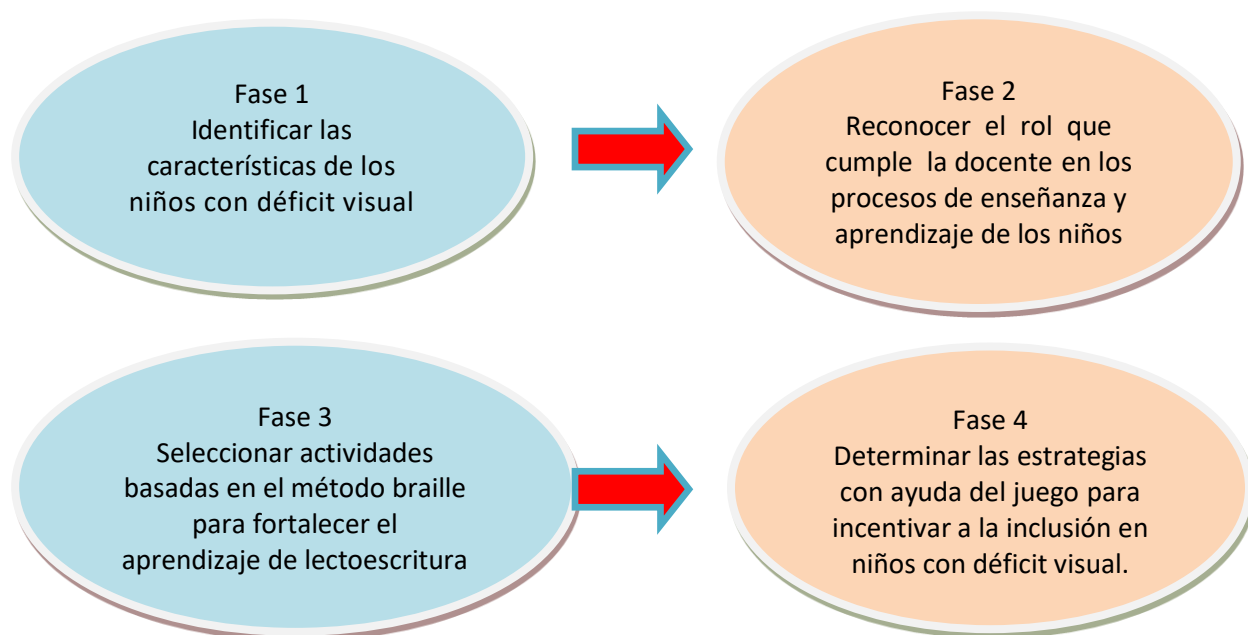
Fase 1
Identificar las características de los niños con déficit visual

Fase 2
Reconocer el rol que cumple la docente en los procesos de enseñanza y aprendizaje de los niños

Fase 3
Seleccionar actividades basadas en el método braille para fortalecer el aprendizaje de lectoescritura

Fase 4
Determinar las estrategias con ayuda del juego para incentivar a la inclusión en niños con déficit visual.